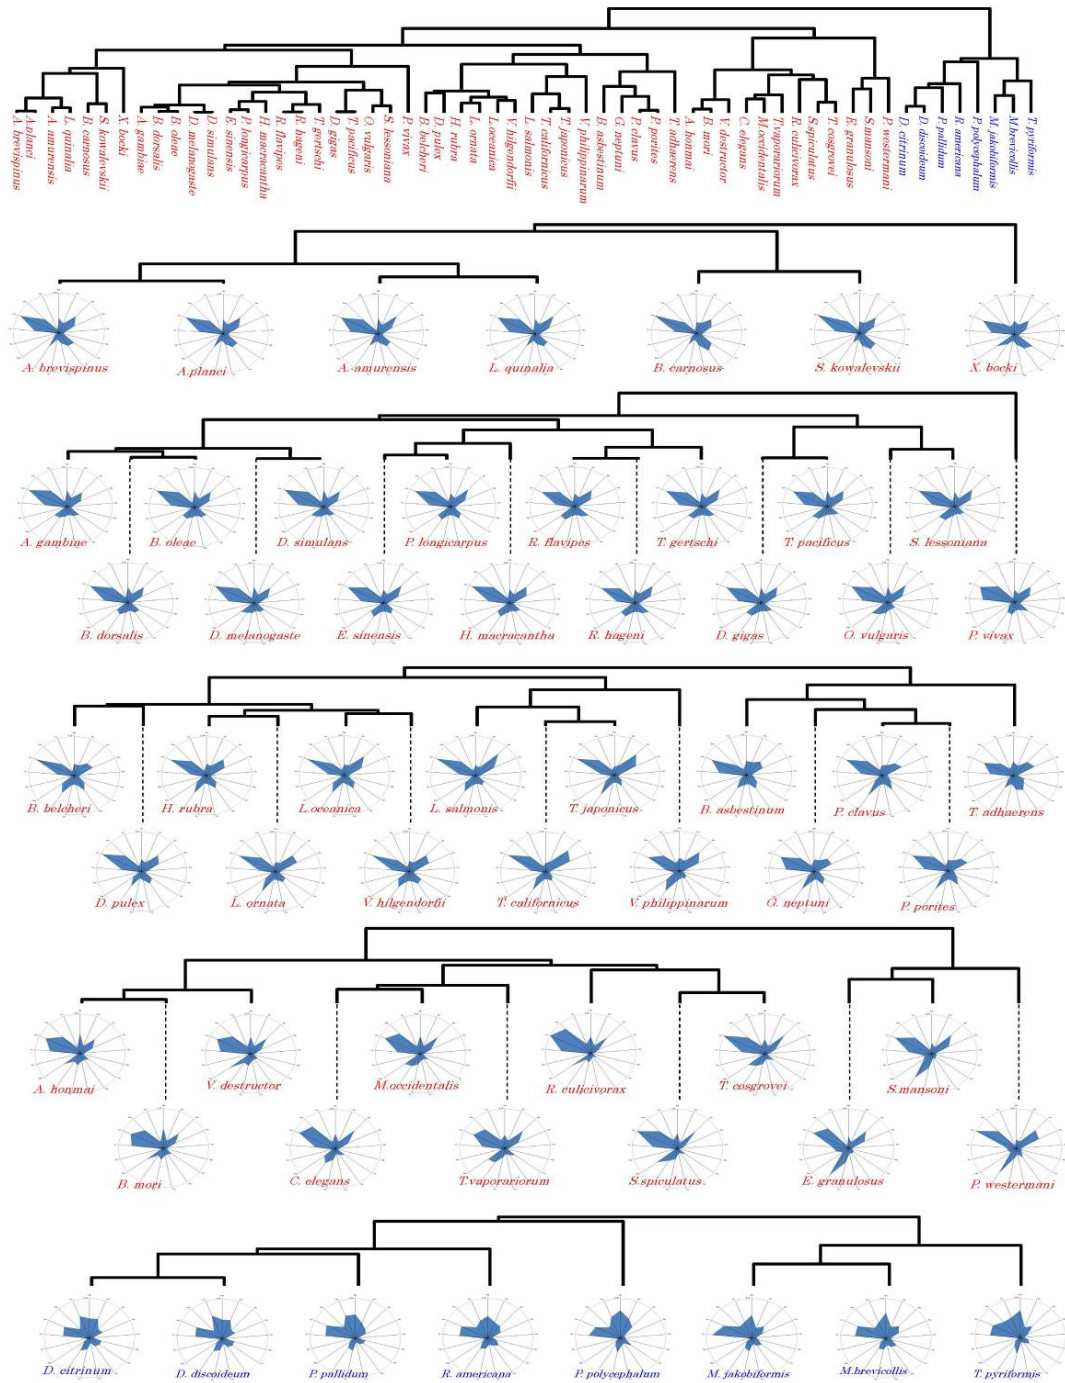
A. planci
A. brevispinus
A. amurensis
L. quinalia
B. carnosus
S. kowalevskii
X. bocki
A. gambiae
B. oleae
B. dorsalis
D. melanogaste
D. simulans
E. sinensis
P. longicarpus
H. macracantha
R. flavipes
R. hageni
T. gertschi
D. gigas
T. pacificus
O. vulgaris
S. lessoniana
P. vivax
B. belcheri
D. pulex
H. rubra
L. ornata
L. oceanica
V. hilgendorfii
L. salmonis
T. californicus
T. japonicus
V. philippinarum
B. asbestinum
G. neptuni
P. clavus
P. porites
T. adhaerens
A. honmai
B. mori
V. destructor
C. elegans
M. occidentalis
T. vaporariorum
R. culicivorax
S. spiculatus
T. cosgrovei
E. granulosus
S. mansoni
P. westermani
D. citrinum
D. discoideum
P. pallidum
R. americana
P. polycephalum
M. jakobiformis
M. brevicollis
T. pyriformis

A. brevispinus
A. planci
A. amurensis
L. quinalia
B. carnosus
S. kowalevskii
X. bocki

A. gambiae
B. oleae
D. simulans
P. longicarpus
R. flavipes
T. gertschi
T. pacificus
S. lessoniana
B. dorsalis
D. melanogaste
E. sinensis
H. macracantha
R. hageni
D. gigas
O. vulgaris
P. vivax

B. belcheri
H. rubra
L. oceanica
L. salmonis
T. japonicus
B. asbestinum
P. clavus
T. adhaerens
D. pulex
L. ornata
V. hilgendorfii
T. californicus
V. philippinarum
G. neptuni
P. porites

A. honmai
V. destructor
M. occidentalis
R. culicivorax
T. cosgrovei
S. mansoni
B. mori
C. elegans
T. vaporariorum
S. spiculatus
E. granulosus
P. westermani

D. citrinum
D. discoideum
P. pallidum
R. americana
P. polycephalum
M. jakobiformis
M. brevicollis
T. pyriformis